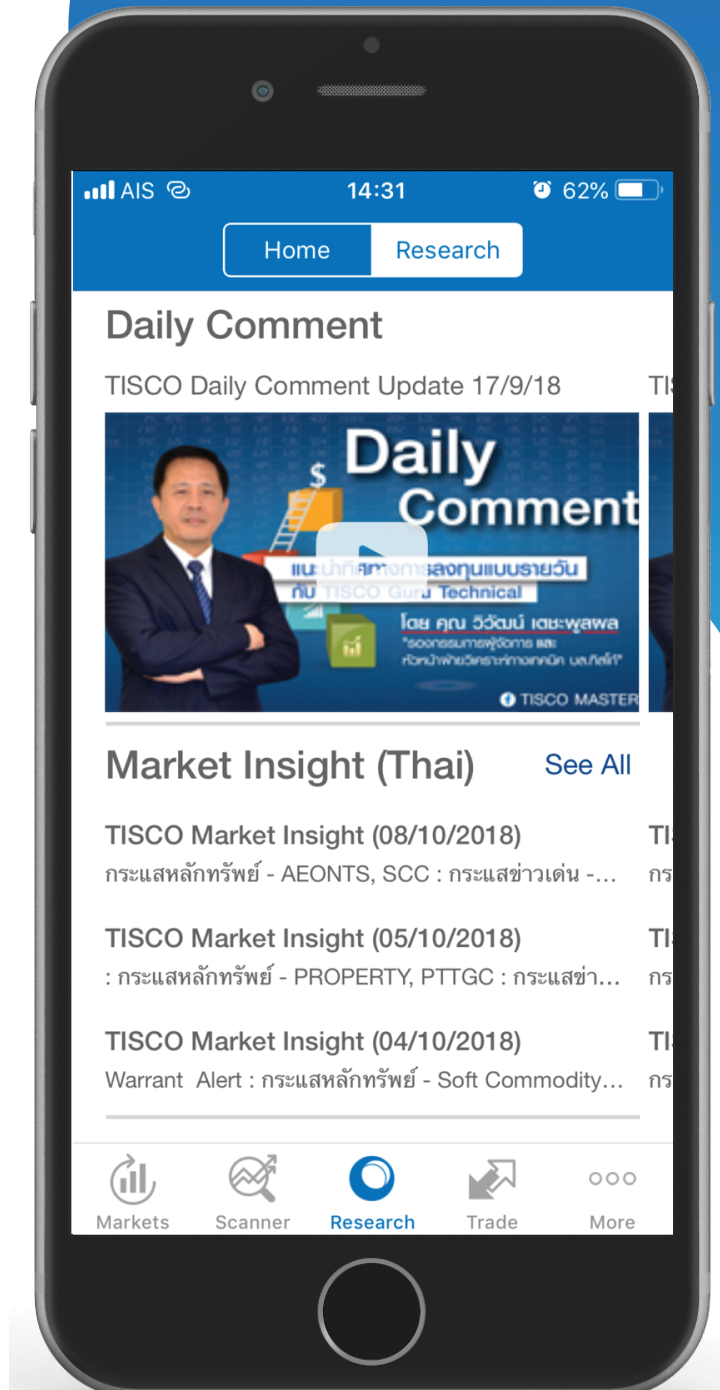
AIS 14:31 62%

Home Research

Daily Comment

TISCO Daily Comment Update 17/9/18

TI

Daily Comment

แนะนำทิศทางการลงทุนแบบรายวัน กับ TISCO Guru Technical

โดย คุณ วิวัฒน์ เตชะพูลผล "รองกรรมการผู้จัดการ และ หัวหน้าฝ่ายวิเคราะห์ทางเทคนิค บล.ทิสโก้"

TISCO MASTER

Market Insight (Thai) See All

TISCO Market Insight (08/10/2018)

กระแสหลักทรัพย์ - AEONTS, SCC : กระแสข่าวเด่น -...

TI

กร

TISCO Market Insight (05/10/2018)

: กระแสหลักทรัพย์ - PROPERTY, PTTGC : กระแสข่า...

TI

กร

TISCO Market Insight (04/10/2018)

Warrant Alert : กระแสหลักทรัพย์ - Soft Commodity...

TI

กร

Markets Scanner Research Trade More